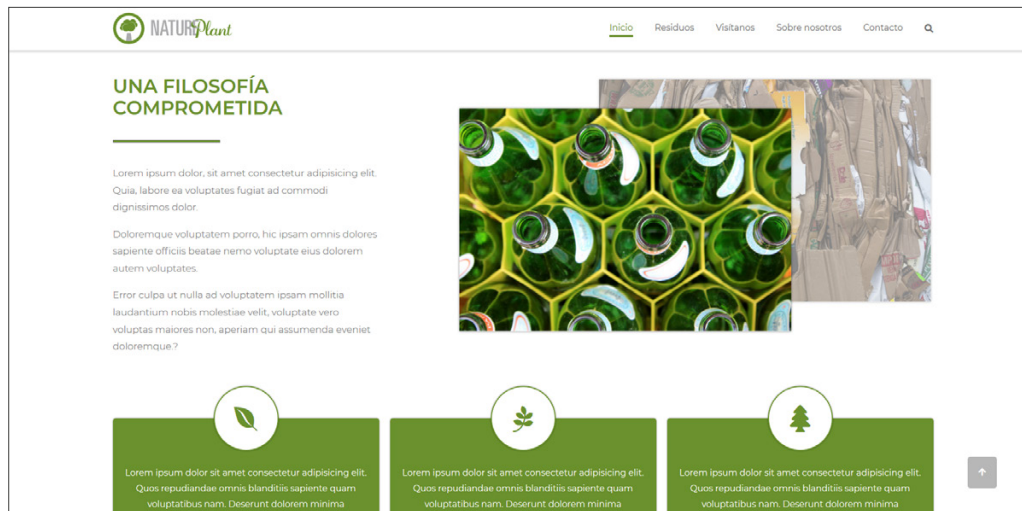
NATURPlant

Inicio Residuos Visitanos Sobre nosotros Contacto

UNA FILOSOFÍA COMPROMETIDA

Lorem ipsum dolor, sit amet consectetur adipisicing elit. Quia, labore ea voluptates fugiat ad commodi dignissimos dolor.

Doloremque voluptatem porro, hic ipsam omnis dolores sapiente officiis beatae nemo voluptate eius dolorem autem voluptates.

Error culpa ut nulla ad voluptatem ipsam mollitia laudantium nobis molestiae velit, voluptate vero voluptas maiores non, aperiam qui assumenda eveniet doloremque.?

Lorem ipsum dolor sit amet consectetur adipisicing elit. Quos repudiandae omnis blanditiis sapiente quam voluptatibus nam. Deserunt dolorem minima

Lorem ipsum dolor sit amet consectetur adipisicing elit. Quos repudiandae omnis blanditiis sapiente quam voluptatibus nam. Deserunt dolorem minima

Lorem ipsum dolor sit amet consectetur adipisicing elit. Quos repudiandae omnis blanditiis sapiente quam voluptatibus nam. Deserunt dolorem minima